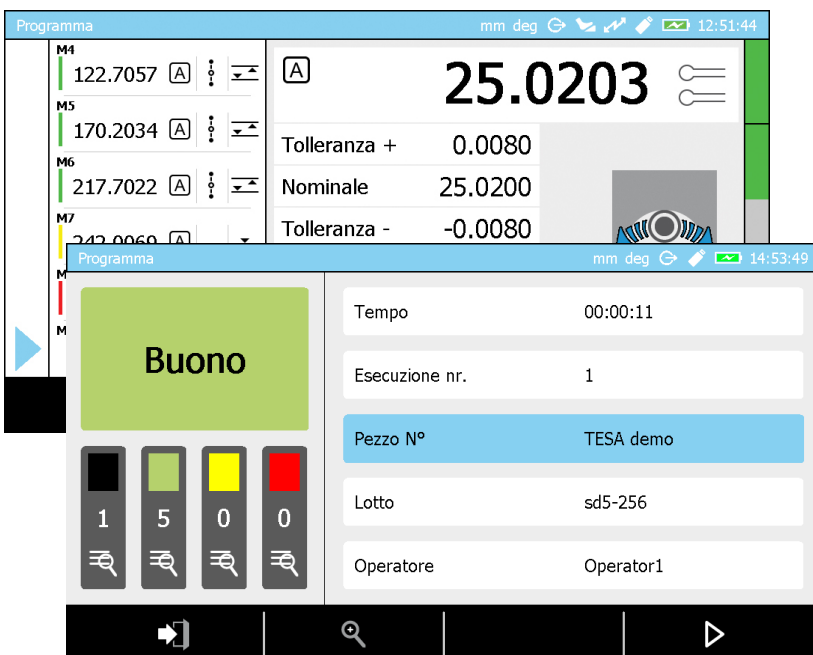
Programma mm deg 12:51:44

M4
122.7057 A
M5
170.2034 A
M6
217.7022 A
M7
242.0069 A
M
M

A
25.0203

| Tolleranza + | 0.0080 |
|---|---|
| Nominale | 25.0200 |
| Tolleranza - | -0.0080 |

Programma mm deg 14:53:49

Buono

1
5
0
0

| Tempo | 00:00:11 |
|---|---|
| Esecuzione nr. | 1 |
| Pezzo N° | TESA demo |
| Lotto | sd5-256 |
| Operatore | Operator1 |